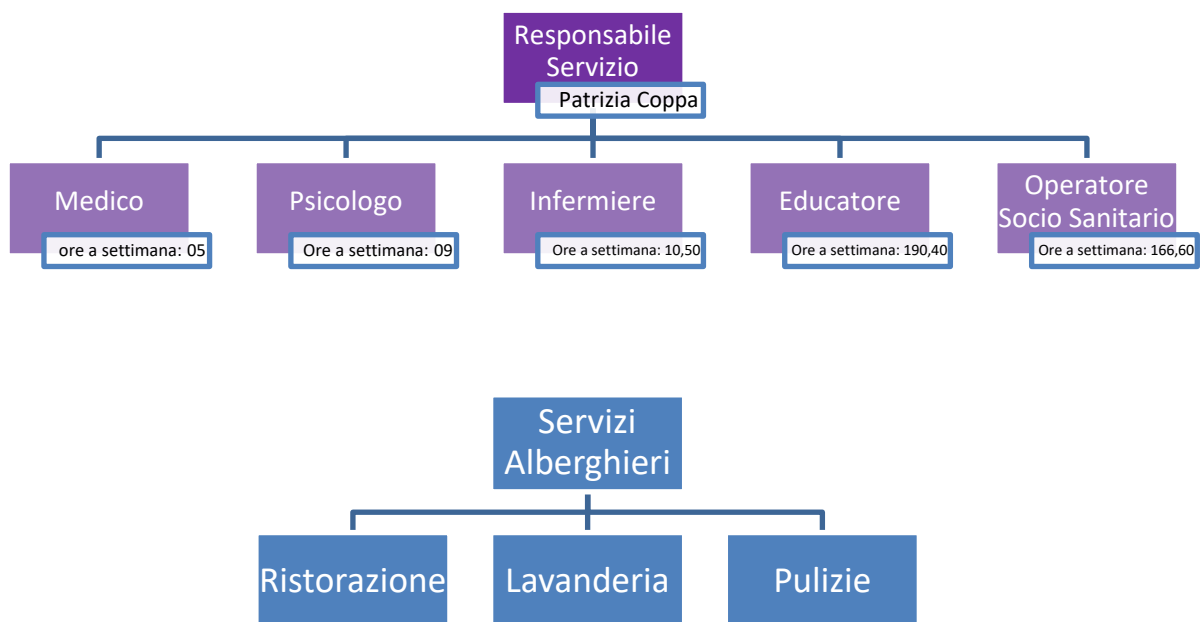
Responsabile Servizio
Patrizia Coppa

Medico
ore a settimana: 05

Psicologo
Ore a settimana: 09

Infermiere
Ore a settimana: 10,50

Educatore
Ore a settimana: 190,40

Operatore Socio Sanitario
Ore a settimana: 166,60

Servizi Alberghieri

Ristorazione

Lavanderia

Pulizie